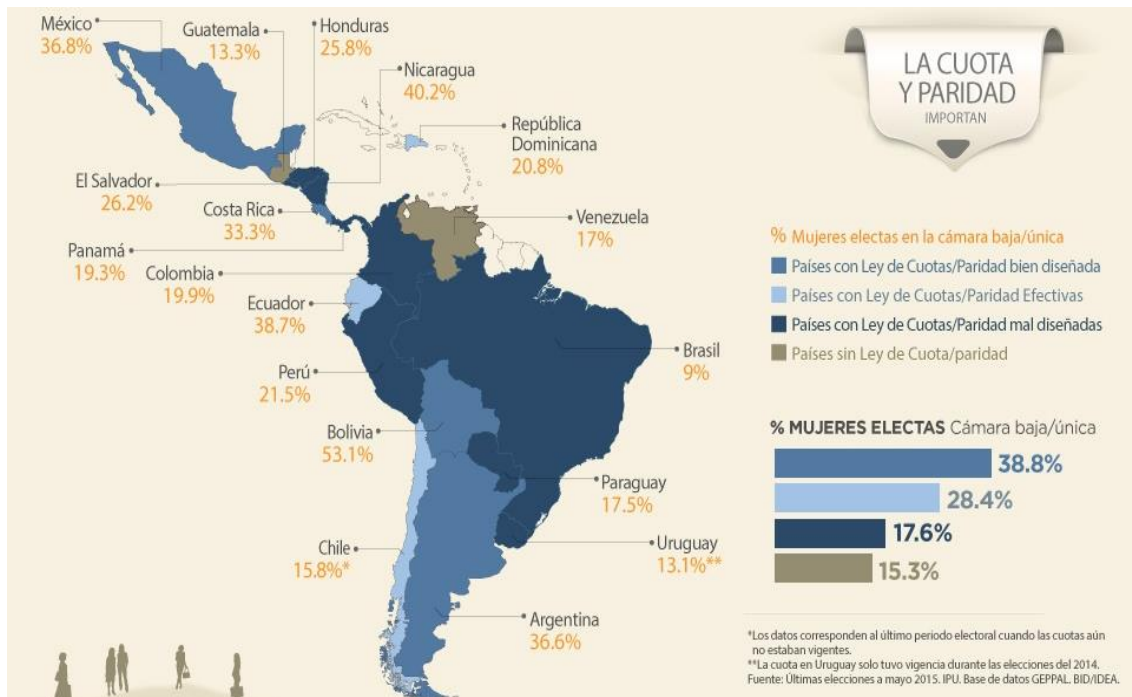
México
36.8%

Guatemala
13.3%

Honduras
25.8%

Nicaragua
40.2%

República Dominicana
20.8%

LA CUOTA Y PARIDAD
IMPORTAN

El Salvador
26.2%

Costa Rica
33.3%

Venezuela
17%

Panamá
19.3%

Colombia
19.9%

Ecuador
38.7%

% Mujeres electas en la cámara baja/única
Países con Ley de Cuotas/Paridad bien diseñada
Países con Ley de Cuotas/Paridad Efectivas
Países con Ley de Cuotas/Paridad mal diseñadas
Países sin Ley de Cuota/paridad

Brasil
9%

Perú
21.5%

Bolivia
53.1%

% MUJERES ELECTAS Cámara baja/única
38.8%
28.4%
17.6%
15.3%

Paraguay
17.5%

Chile
15.8%*

Uruguay
13.1%**

Argentina
36.6%

*Los datos corresponden al último periodo electoral cuando las cuotas aún no estaban vigentes.
**La cuota en Uruguay solo tuvo vigencia durante las elecciones del 2014.
Fuente: Últimas elecciones a mayo 2015. IPU. Base de datos GEPPAL. BID/IDEA.